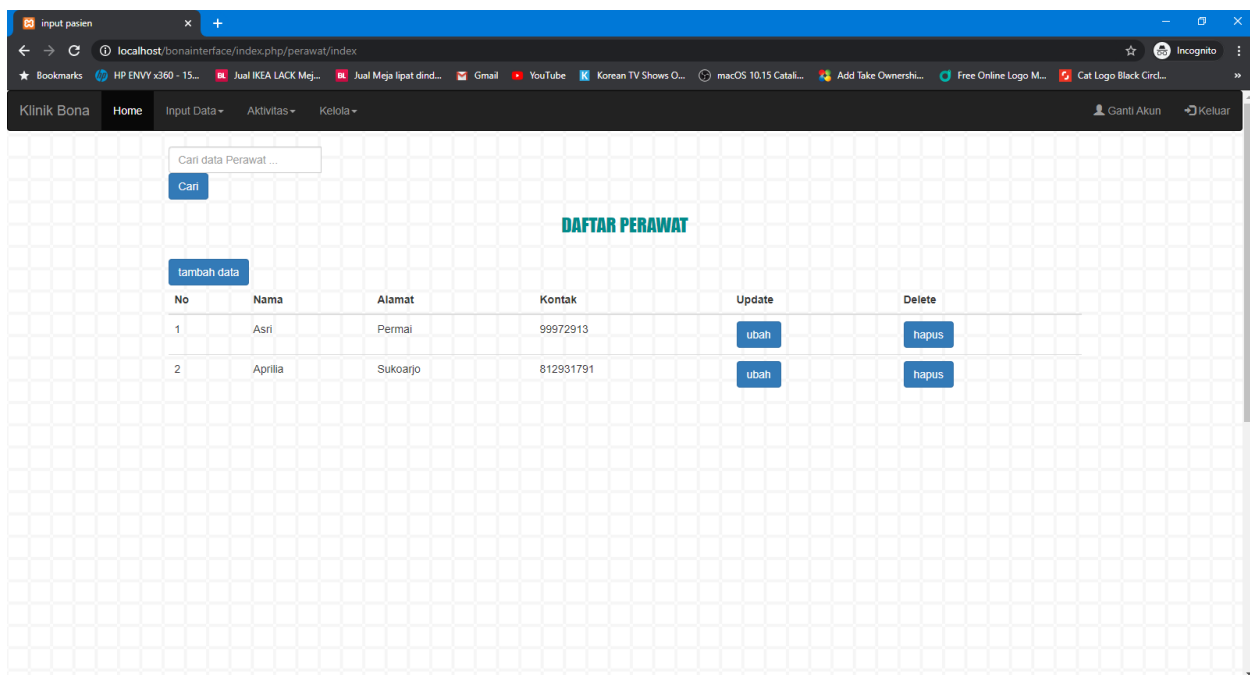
input pasien
localhost/bonainterface/index.php/perawat/index
Incognito
Bookmarks HP ENVY x360 - 15... Jual IKEA LACK Mej... Jual Meja lipat dind... Gmail YouTube Korean TV Shows O... macOS 10.15 Catali... Add Take Ownershi... Free Online Logo M... Cat Logo Black Circl...

Klinik Bona Home Input Data Aktivitas Kelola Ganti Akun Keluar

Cari data Perawat ...
Cari

DAFTAR PERAWAT

tambah data

| No | Nama | Alamat | Kontak | Update | Delete |
|---|---|---|---|---|---|
| 1 | Asri | Permai | 99972913 | ubah | hapus |
| 2 | Aprilia | Sukoarjo | 812931791 | ubah | hapus |